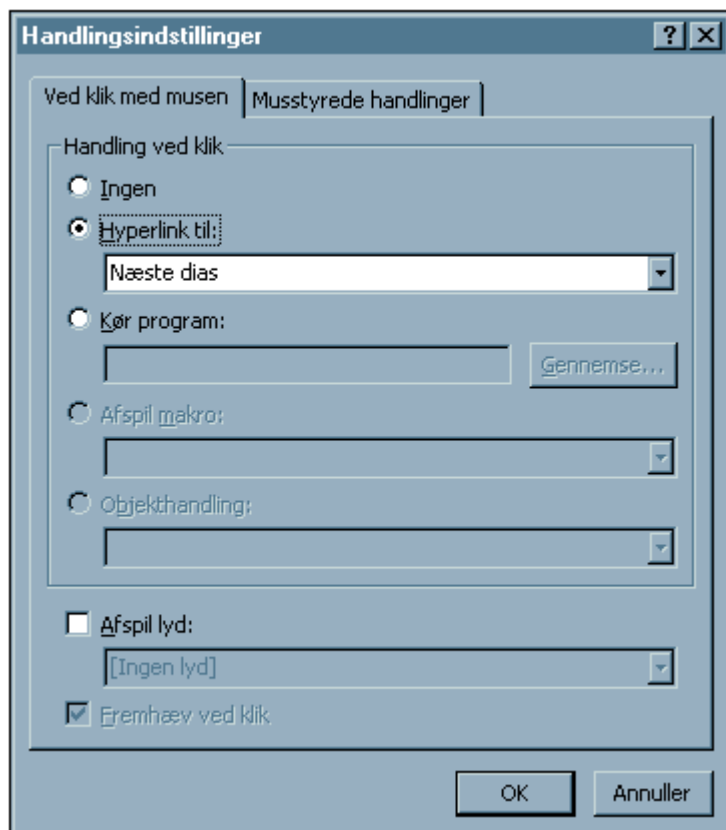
Handlingsindstillinger

?

X

Ved klik med musen

Musstyrede handlinger

Handling ved klik

Ingen

Hyperlink til:

Næste dias

Kør program:

Gennemse...

Afspil makro:

Objekthandling:

Afspil lyd:

[Ingen lyd]

Fremhæv ved klik

OK

Annuller